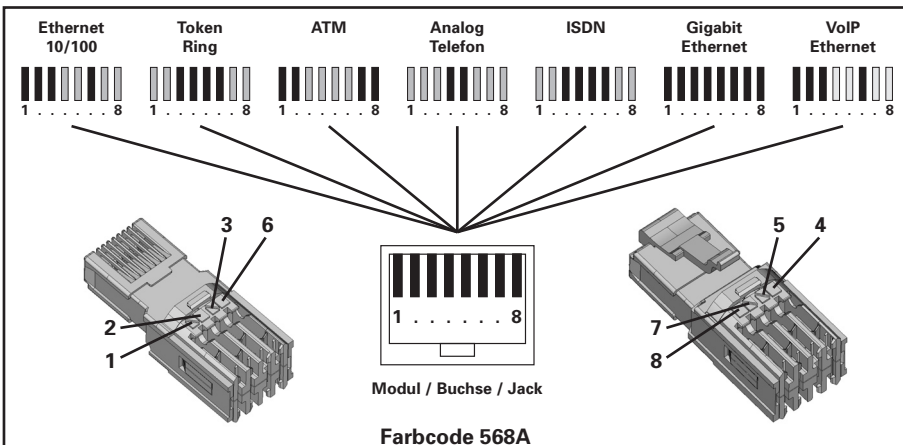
Ethernet 10/100

Token Ring

ATM

Analog Telefon

ISDN

Gigabit Ethernet

VoIP Ethernet

1 . . . . . . 8

1 . . . . . . 8

1 . . . . . . 8

1 . . . . . . 8

1 . . . . . . 8

1 . . . . . . 8

1 . . . . . . 8

3
6
2
1

1 . . . . . . 8

Modul / Buchse / Jack

5
4
7
8

Farbcode 568A